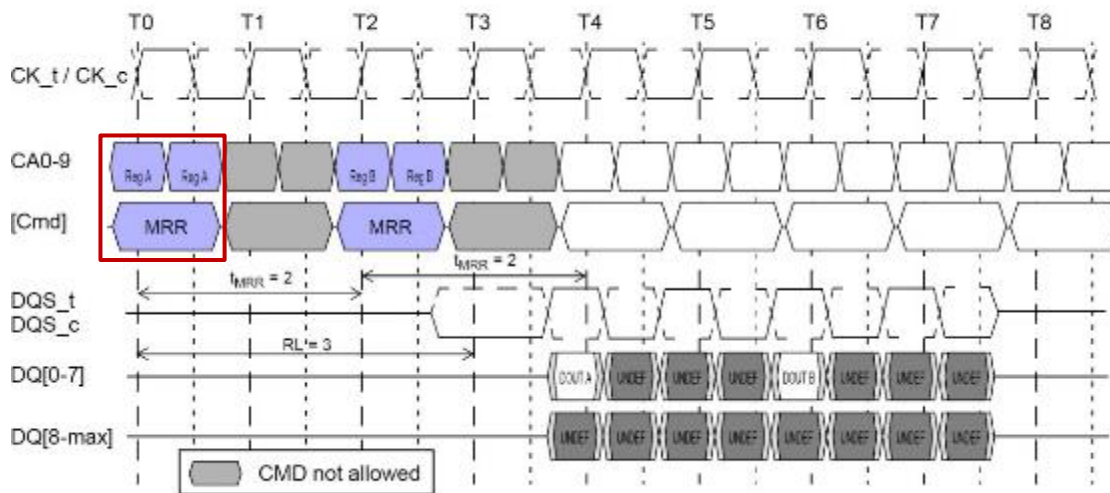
T0 T1 T2 T3 T4 T5 T6 T7 T8

CK_t / CK_c

CA0-9 Reg A Reg A Reg B Reg B

[Cmd] MRR MRR

$t_{MRR}$ = 2

$t_{MRR}$ = 2

DQS_t
DQS_c

RL = 3

DQ[0-7] DOUT A UNDEF UNDEF UNDEF DOUT B UNDEF UNDEF UNDEF

DQ[8-max] UNDEF UNDEF UNDEF UNDEF UNDEF UNDEF UNDEF UNDEF

CMD not allowed